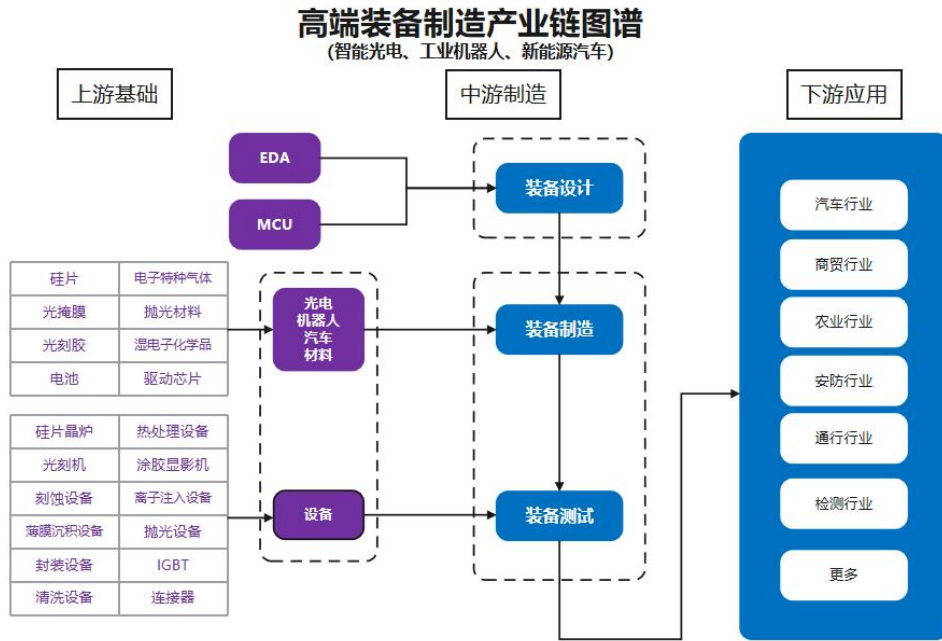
高端装备制造产业链图谱
(智能光电、工业机器人、新能源汽车)

上游基础

中游制造

下游应用

EDA

MCU

装备设计

| 硅片 | 电子特种气体 |
|---|---|
| 光掩膜 | 抛光材料 |
| 光刻胶 | 湿电子化学品 |
| 电池 | 驱动芯片 |

光电
机器人
汽车
材料

装备制造

| 硅片晶炉 | 热处理设备 |
|---|---|
| 光刻机 | 涂胶显影机 |
| 刻蚀设备 | 离子注入设备 |
| 薄膜沉积设备 | 抛光设备 |
| 封装设备 | IGBT |
| 清洗设备 | 连接器 |

设备

装备测试

汽车行业

商贸行业

农业行业

安防行业

通行行业

检测行业

更多